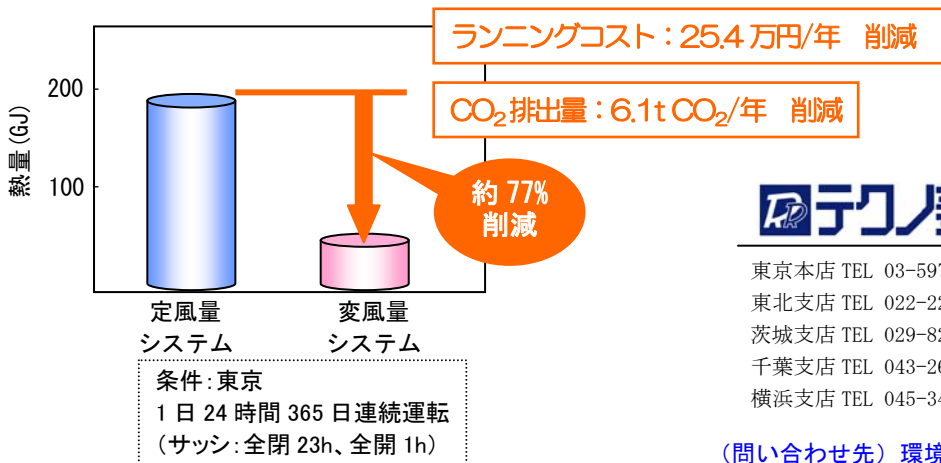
ランニングコスト：25.4 万円/年　削減

$CO_2$ 排出量：6.1t $CO_2$/年　削減

熱量 (GJ)

200

100

約 77%
削減

定風量
システム

変風量
システム

条件：東京
1 日 24 時間 365 日連続運転
（サッシ：全閉 23h、全開 1h）

テクノ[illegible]

東京本店 TEL 03-59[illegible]
東北支店 TEL 022-22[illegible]
茨城支店 TEL 029-82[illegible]
千葉支店 TEL 043-26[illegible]
横浜支店 TEL 045-34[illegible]

（問い合わせ先）環境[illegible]